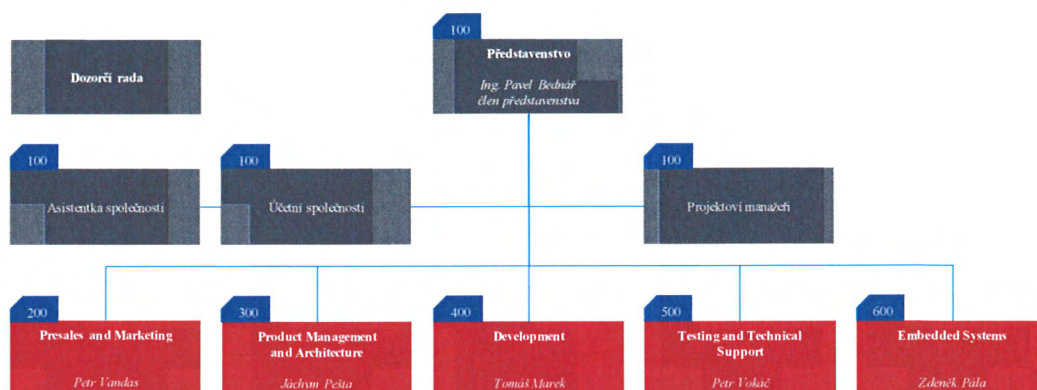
Dozorčí rada

100
Představenstvo
Ing. Pavel Bednář
člen představenstva

100
Asistentka společnosti

100
Účetní společnosti

100
Projektoví manažeři

200
Presales and Marketing
Petr Vandas

300
Product Management and Architecture
Jáchym Pešta

400
Development
Tomáš Marek

500
Testing and Technical Support
Petr Volač

600
Embedded Systems
Zdeněk Pála